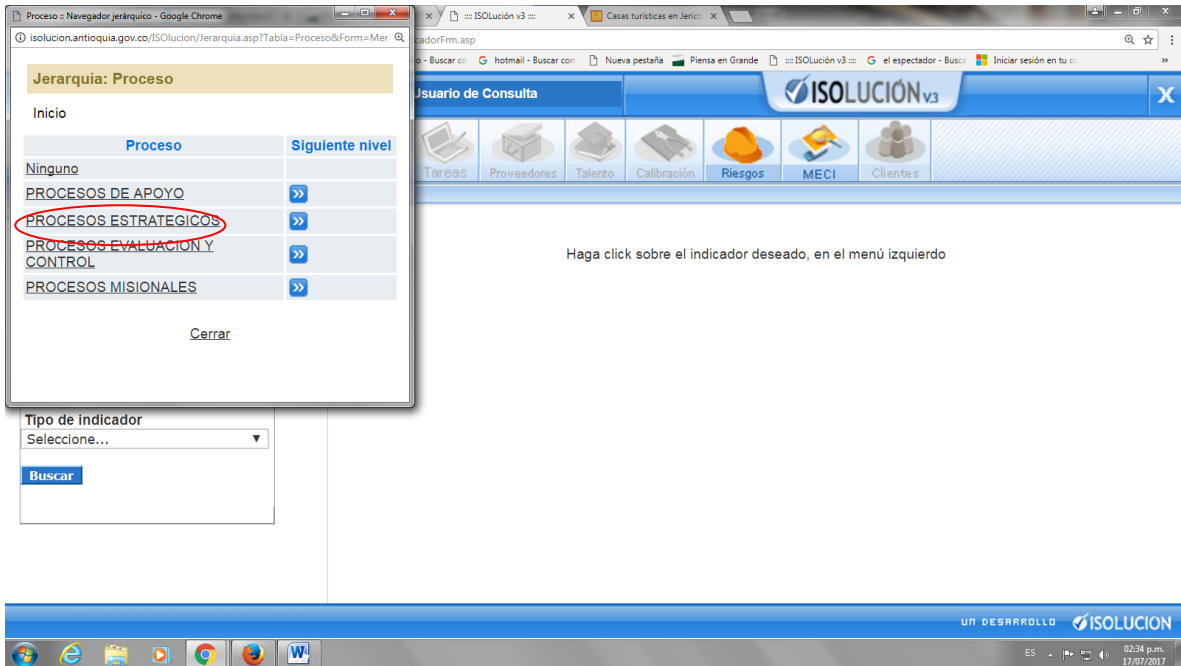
Proceso :: Navegador jerárquico - Google Chrome

isolucion.antioquia.gov.co/ISOlucion/Jerarquia.asp?Tabla=Proceso&Form=Mer

Jerarquia: Proceso

Inicio

| Proceso | Siguiente nivel |
|---|---|
| Ninguno | |
| PROCESOS DE APOYO | » |
| PROCESOS ESTRATEGICOS | » |
| PROCESOS EVALUACION Y CONTROL | » |
| PROCESOS MISIONALES | » |

Cerrar

::: ISOLución v3 :::

Casas turísticas en Jerico

cadorFrm.asp

o - Buscar co  hotmail - Buscar con  Nueva pestaña  Piensa en Grande  ::: ISOLución v3 :::  el espectador - Busca  Iniciar sesión en tu cu

Usuario de Consulta

ISOLUCIÓN v3

X

Tareas  Proveedores  Talento  Calibración  Riesgos  MECI  Clientes

Haga click sobre el indicador deseado, en el menú izquierdo

Tipo de indicador

Seleccione...

Buscar

UN DESARROLLO ISOLUCION

ES

02:34 p.m.
17/07/2017